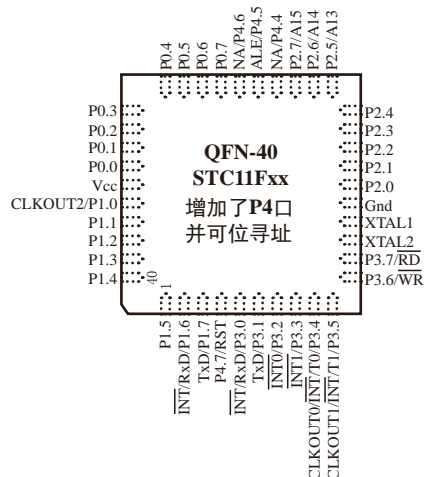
P0.4
P0.5
P0.6
P0.7
NA/P4.6
ALE/P4.5
NA/P4.4
P2.7/A15
P2.6/A14
P2.5/A13

P0.3
P0.2
P0.1
P0.0
Vcc
CLKOUT2/P1.0
P1.1
P1.2
P1.3
P1.4

QFN-40
STC11Fxx
增加了P4口
并可位寻址

P2.4
P2.3
P2.2
P2.1
P2.0
Gnd
XTAL1
XTAL2
P3.7/$\overline{RD}$
P3.6/$\overline{WR}$

40
1

P1.5
$\overline{INT}$/RxD/P1.6
TxD/P1.7
P4.7/RST
$\overline{INT}$/RxD/P3.0
TxD/P3.1
$\overline{INT0}$/P3.2
$\overline{INT1}$/P3.3
CLKOUT0/$\overline{INT}$/T0/P3.4
CLKOUT1/$\overline{INT}$/T1/P3.5